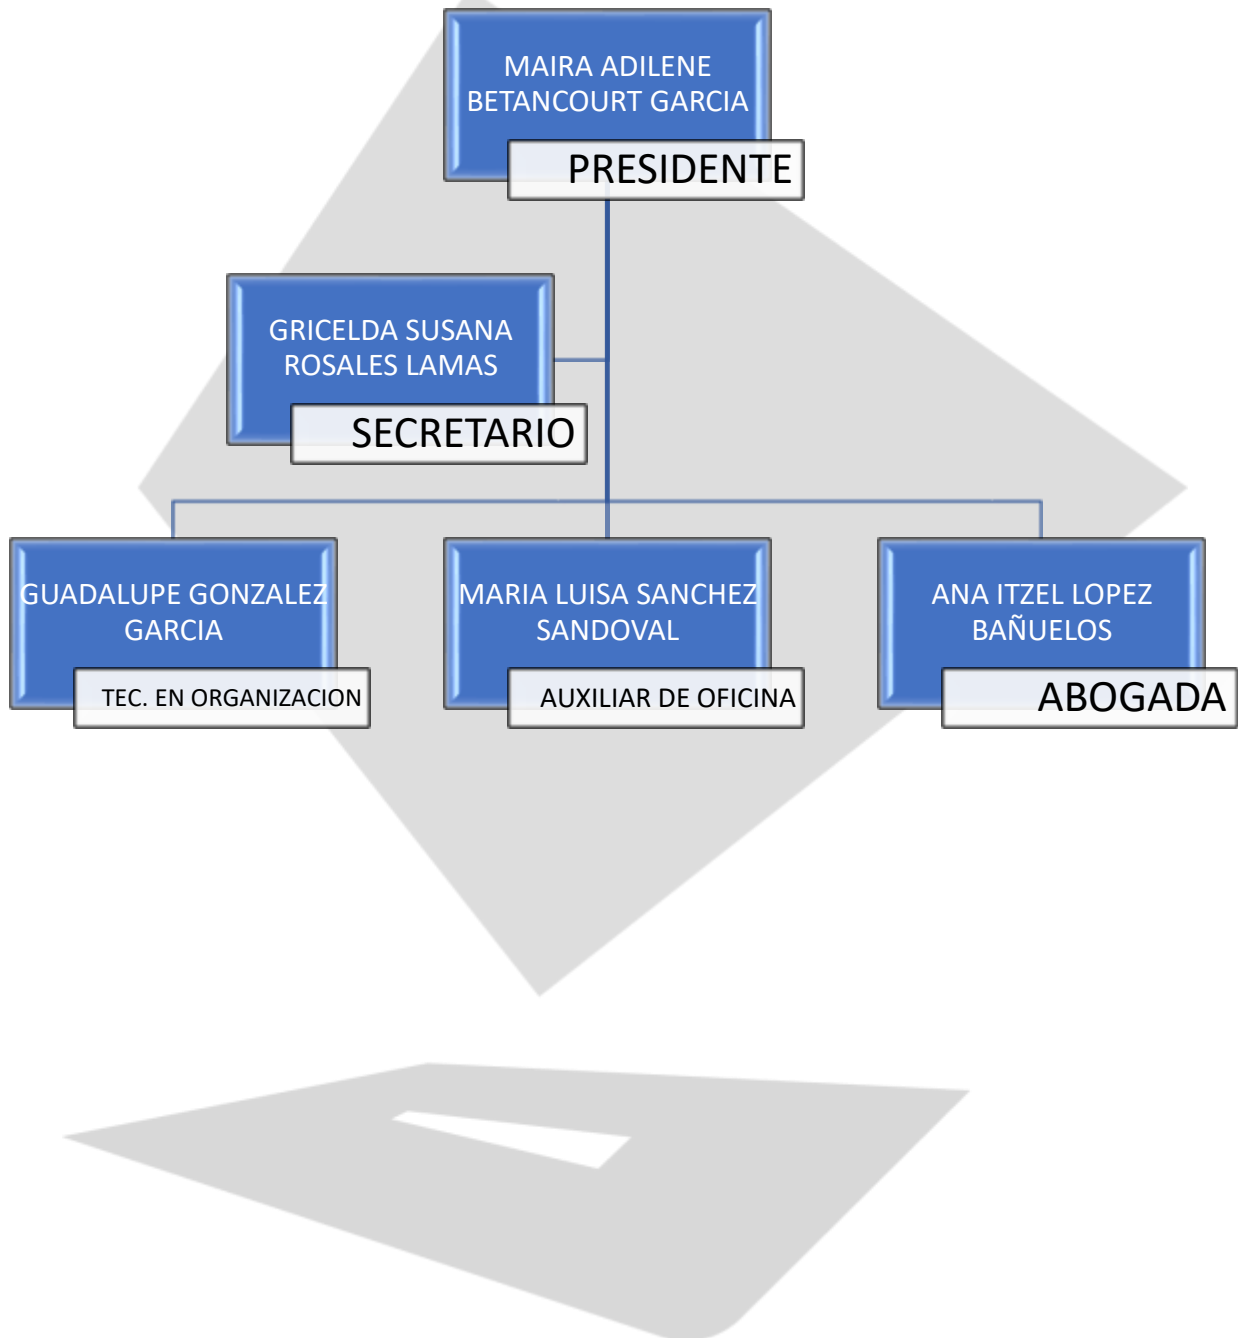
MAIRA ADILENE BETANCOURT GARCIA
PRESIDENTE

GRICELDA SUSANA ROSALES LAMAS
SECRETARIO

GUADALUPE GONZALEZ GARCIA
TEC. EN ORGANIZACION

MARIA LUISA SANCHEZ SANDOVAL
AUXILIAR DE OFICINA

ANA ITZEL LOPEZ BAÑUELOS
ABOGADA